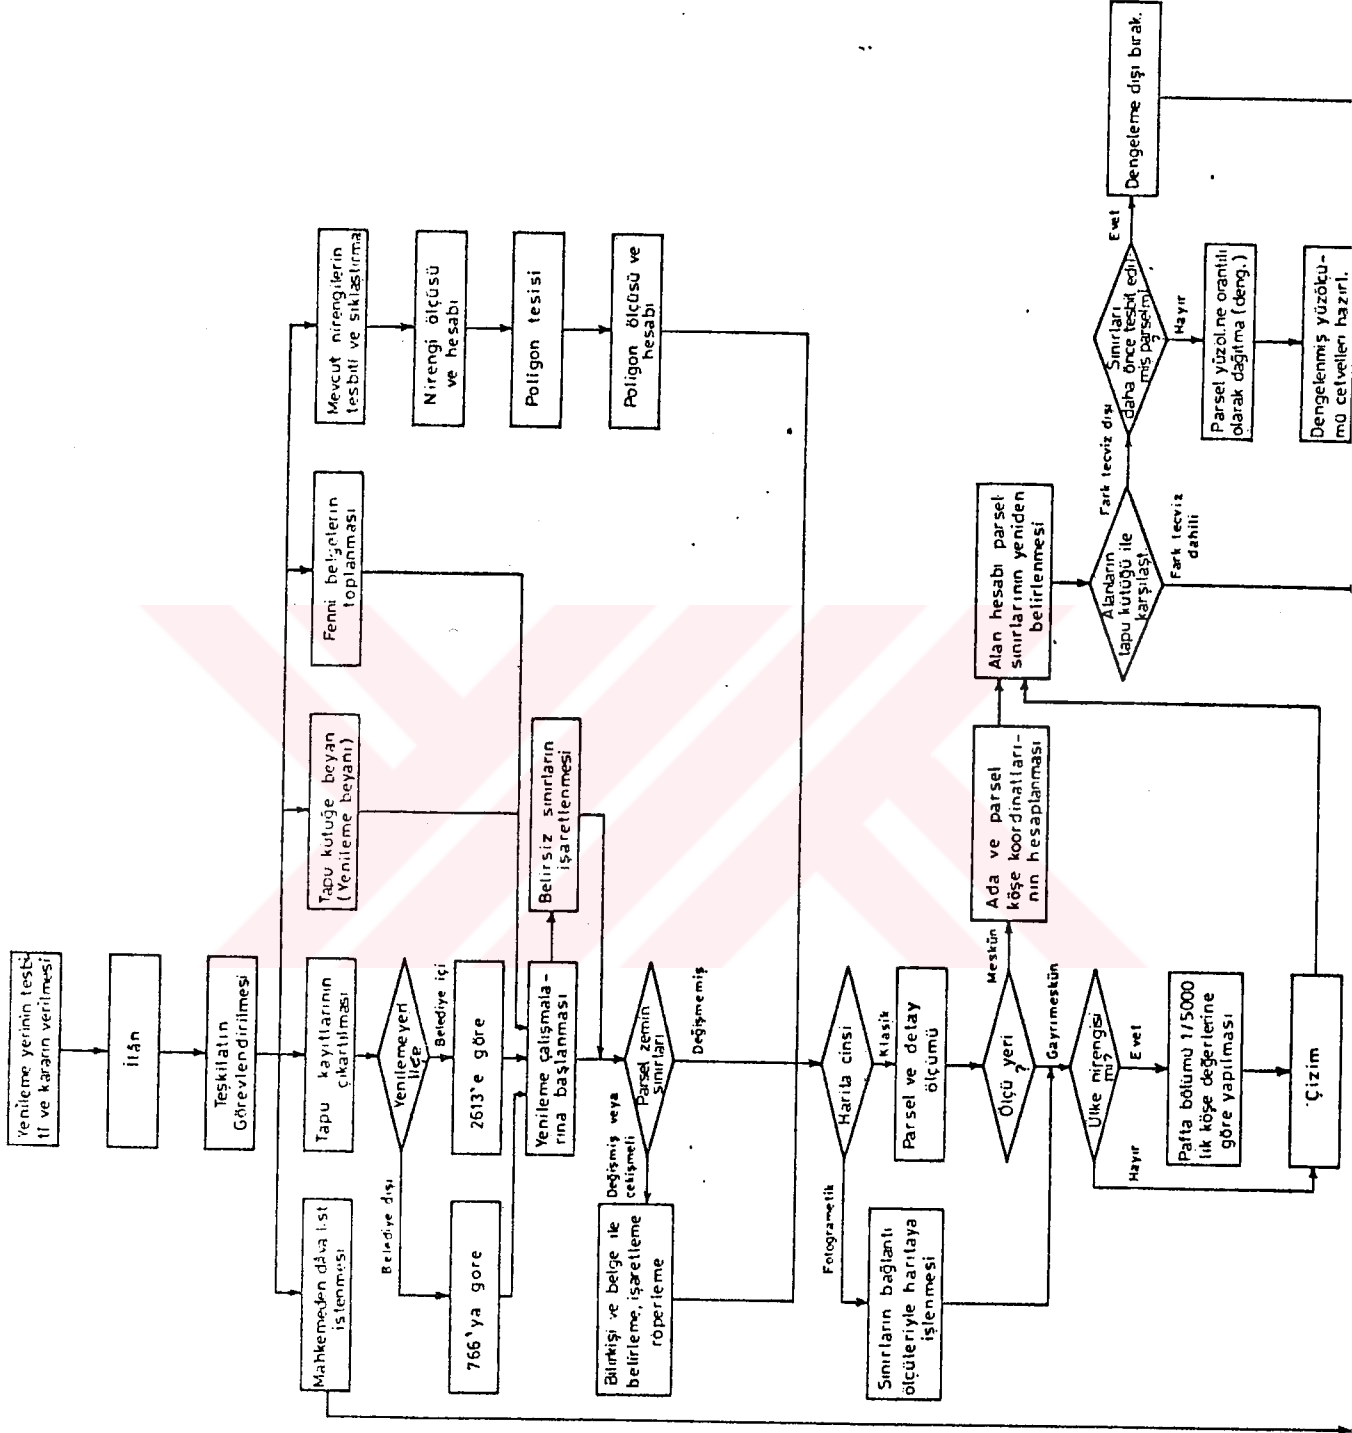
Yenileme yerinin tespiti ve kararın verilmesi

İlân

Teşkilatın Görevlendirilmesi

Mahkemeden dava list istenmesi

Tapu kayıtlarının çıkartılması

Tapu kütüğe beyan (Yenileme beyanı)

Fenni belgelerin toplanması

Mevcut nirengilerin tesbiti ve sıklaştırma

Nirengi ölçüsü ve hesabı

Poligon tesisi

Poligon ölçüsü ve hesabı

Yenilemeyeri ilçe

Belediye içi

Belediye dışı

2613'e göre

766'ya göre

Yenileme çalışmalarına başlanması

Belirsiz sınırların işaretlenmesi

Parsel zemin sınırları

Değişmemiş

Değişmiş veya çelişmeli

Bilirkişi ve belge ile belirleme, işaretleme röperleme

Harita cinsi

Klasik

Fotogrametik

Parsel ve detay ölçümü

Sınırların bağlantı ölçüleriyle haritaya işlenmesi

Ölçü yeri ?

Meskûn

Gayrimeskûn

Ada ve parsel köşe koordinatlarının hesaplanması

Ülke nirengisi mi?

Evet

Hayır

Pafta bölümü 1/5000 lik köşe değerlerine göre yapılması

Çizim

Alan hesabı parsel sınırlarının yeniden belirlenmesi

Alanların tapu kütüğü ile karşılaşt.

Fark tecviz dışı

Fark tecviz dahili

Sınırları daha önce tesbit edilmiş parselmi ?

Evet

Hayır

Dengeleme dışı bırak.

Parsel yüzol.ne orantılı olarak dağıtma (deng.)

Dengelenmiş yüzölçümü cetvelleri hazırl.